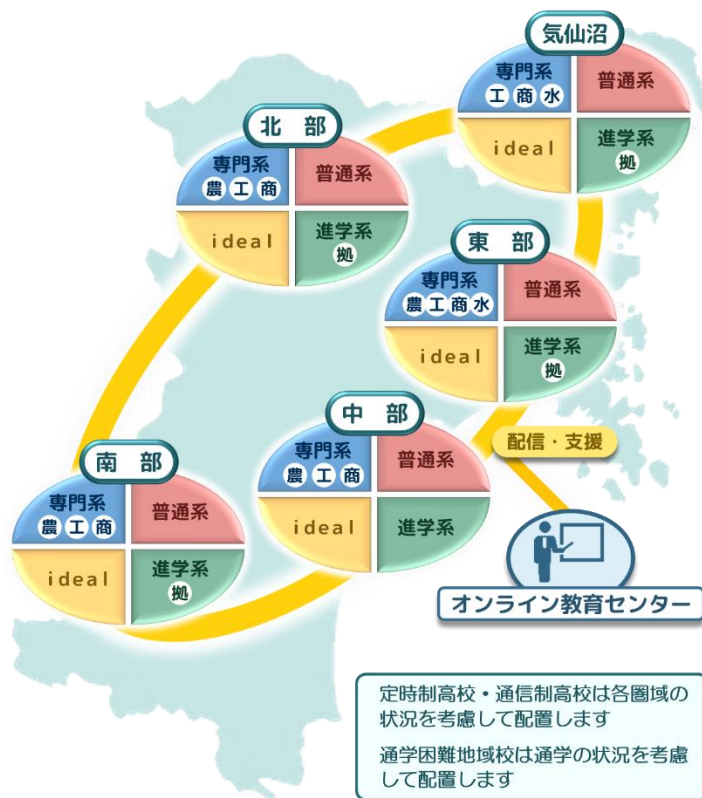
気仙沼
専門系
工 商 水
普通系
ideal
進学系
拠

北 部
専門系
農 工 商
普通系
ideal
進学系
拠

東 部
専門系
農 工 商 水
普通系
ideal
進学系
拠

中 部
専門系
農 工 商
普通系
ideal
進学系

南 部
専門系
農 工 商
普通系
ideal
進学系
拠

配信・支援

オンライン教育センター

定時制高校・通信制高校は各圏域の状況を考慮して配置します

通学困難地域校は通学の状況を考慮して配置します